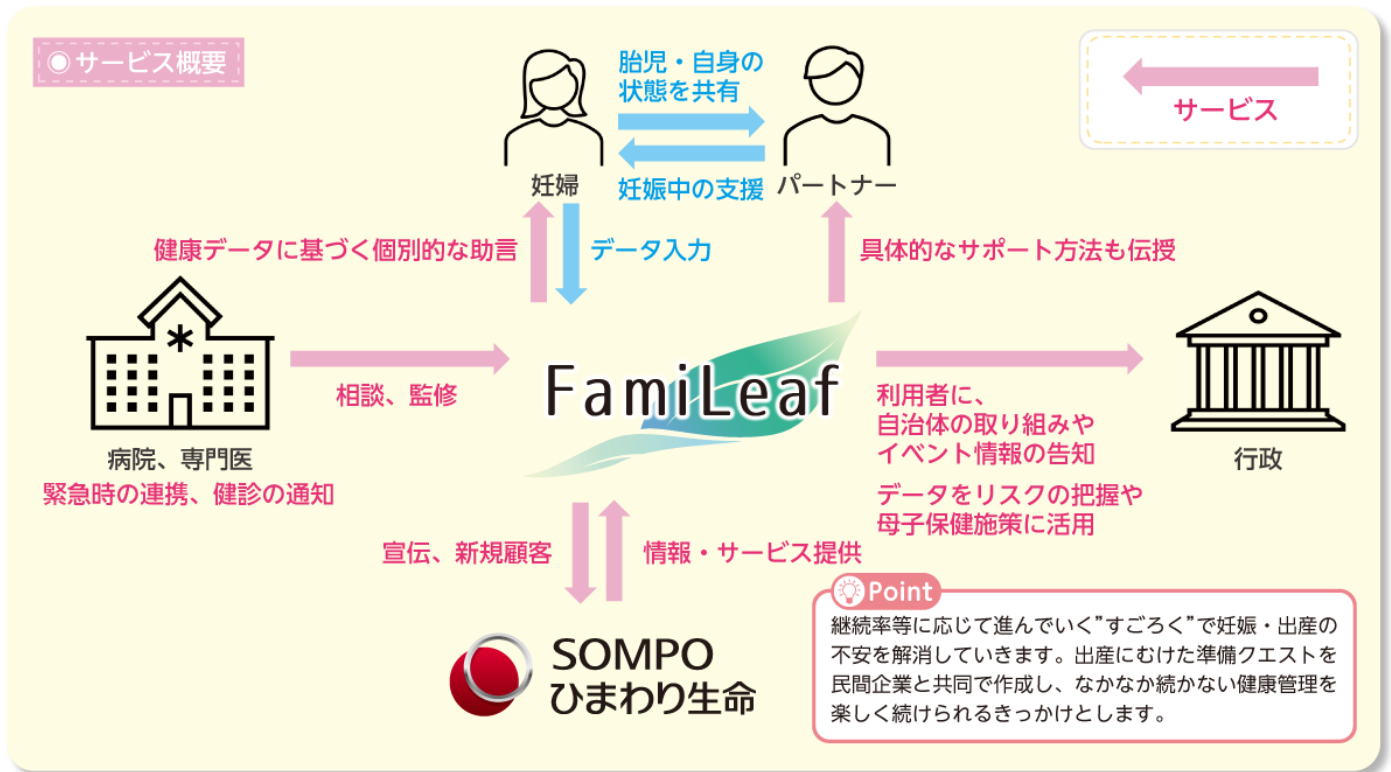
◉サービス概要

サービス

胎児・自身の状態を共有

妊娠中の支援

妊婦

パートナー

健康データに基づく個別的な助言

データ入力

具体的なサポート方法も伝授

相談、監修

FamiLeaf

病院、専門医

緊急時の連携、健診の通知

利用者に、
自治体の取り組みや
イベント情報の告知

データをリスクの把握や
母子保健施策に活用

行政

宣伝、新規顧客

情報・サービス提供

SOMPO
ひまわり生命

Point

継続率等に応じて進んでいく”すごろく”で妊娠・出産の不安を解消していきます。出産にむけた準備クエストを民間企業と共同で作成し、なかなか続かない健康管理を楽しく続けられるきっかけとします。